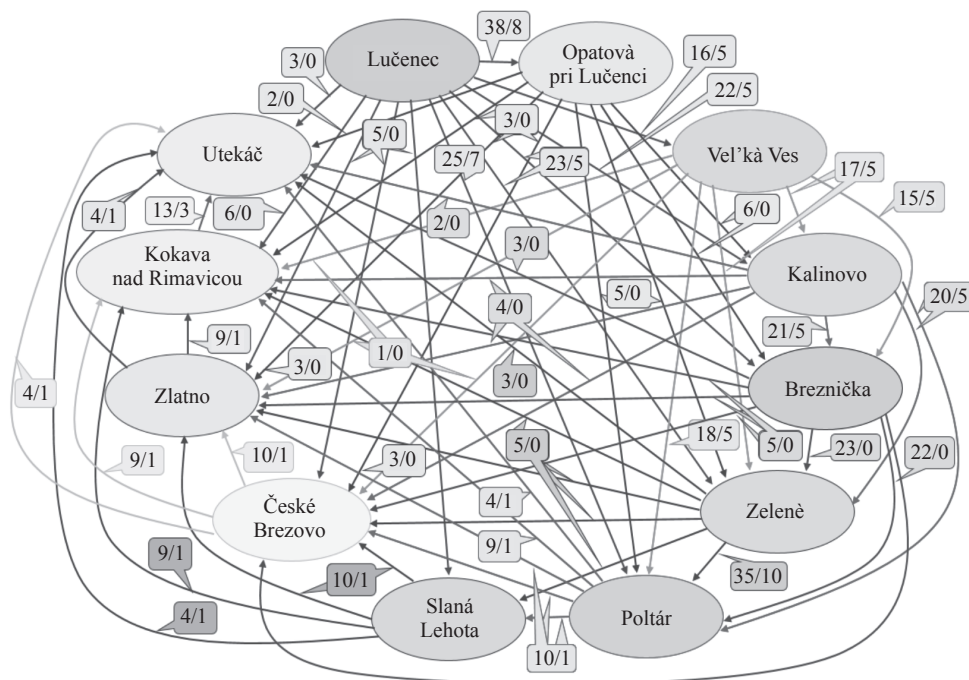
Lučenec
38/8
Opatovà pri Lučenci
3/0
16/5
2/0
22/5
Utekáč
5/0
3/0
Vel'kà Ves
25/7
23/5
17/5
4/1
13/3
6/0
15/5
2/0
6/0
Kokava nad Rimavicou
3/0
Kalinovo
20/5
4/0
5/0
21/5
9/1
3/0
1/0
4/1
Zlatno
3/0
Breznička
18/5
5/0
23/0
22/0
9/1
10/1
3/0
5/0
České Brezovo
4/1
Zelenè
9/1
9/1
35/10
10/1
Slaná Lehota
Poltár
4/1
10/1